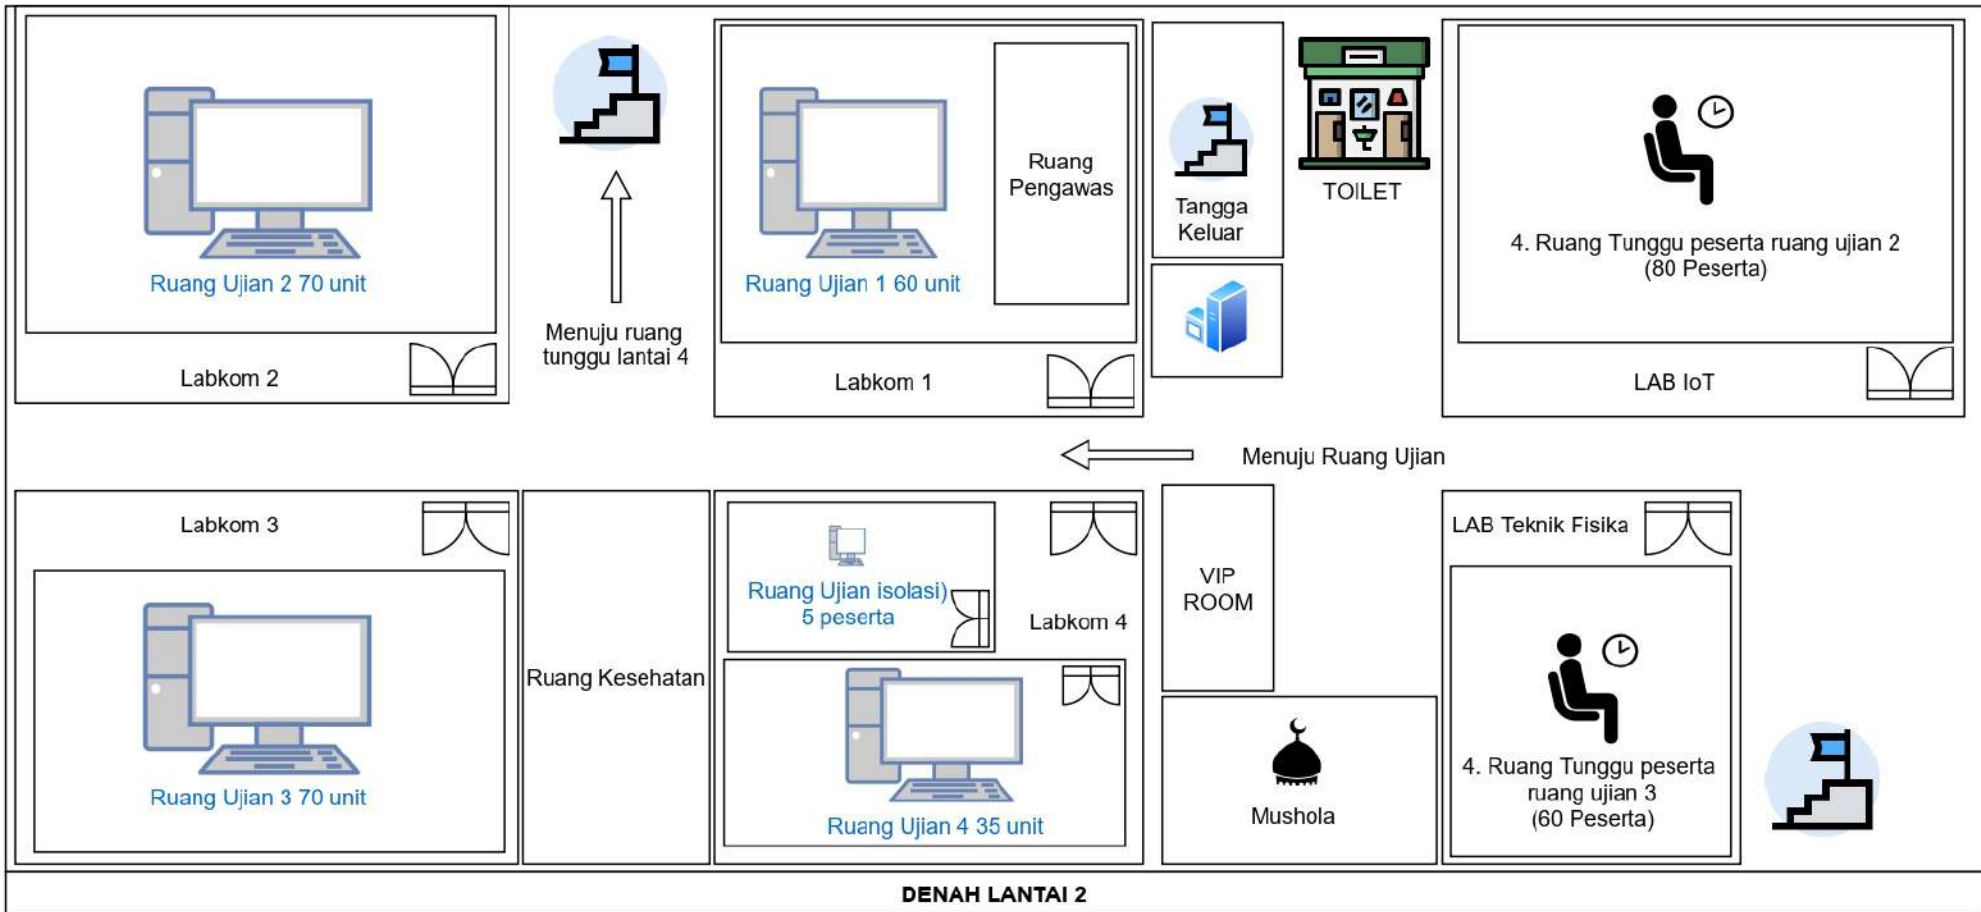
Ruang Ujian 2 70 unit

Labkom 2

Menuju ruang tunggu lantai 4

Ruang Ujian 1 60 unit

Ruang Pengawas

Labkom 1

Tangga Keluar

TOILET

4. Ruang Tunggu peserta ruang ujian 2 (80 Peserta)

LAB IoT

Menuju Ruang Ujian

Labkom 3

Ruang Ujian 3 70 unit

Ruang Kesehatan

Ruang Ujian isolasi) 5 peserta

Labkom 4

Ruang Ujian 4 35 unit

VIP ROOM

Mushola

LAB Teknik Fisika

4. Ruang Tunggu peserta ruang ujian 3 (60 Peserta)

DENAH LANTAI 2